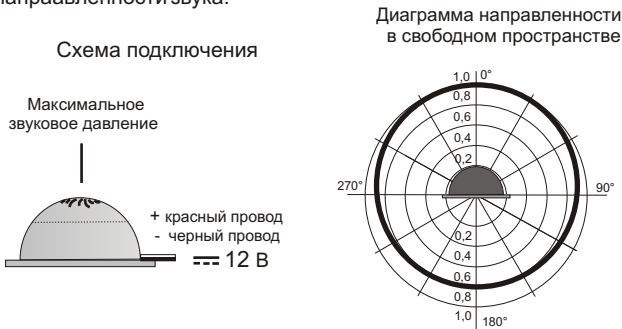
направленности звука.

Схема подключения

Максимальное звуковое давление

+ красный провод
- черный провод
⎓ 12 В

Диаграмма направленности в свободном пространстве

1,0
0°
0,8
0,6
0,4
0,2
270°
90°
0,2
0,4
0,6
0,8
1,0
180°